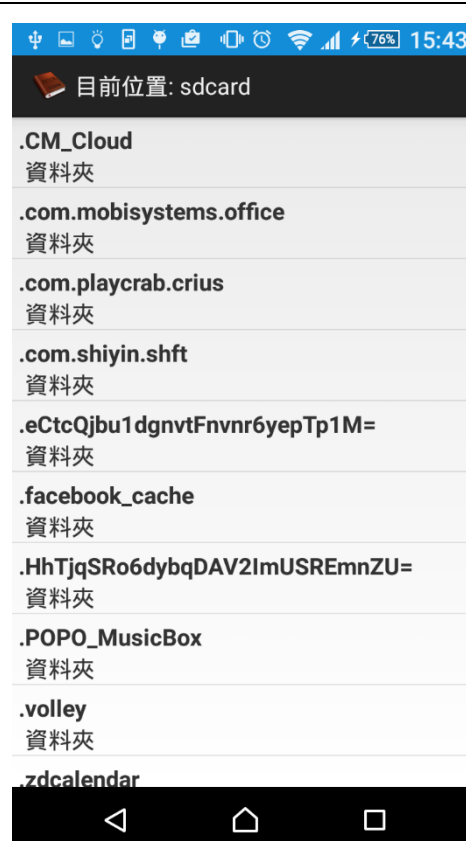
76% 15:43

目前位置: sdcard

.CM_Cloud
資料夾

.com.mobisystems.office
資料夾

.com.playcrab.crius
資料夾

.com.shiyin.shft
資料夾

.eCtcQjbu1dgnvtFnvnr6yepTp1M=
資料夾

.facebook_cache
資料夾

.HhTjqSRo6dybqDAV2ImUSREmnZU=
資料夾

.POPO_MusicBox
資料夾

.volley
資料夾

.zdcalendar